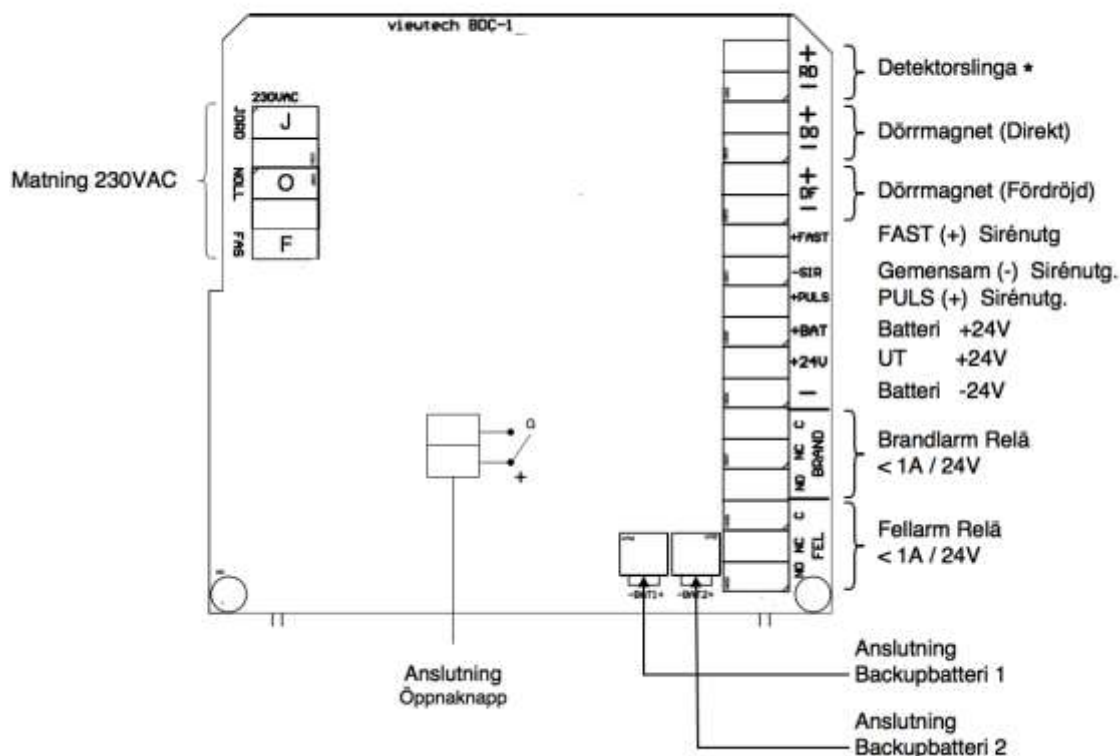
vieutech BDC-1

230VAC
JORD J
NOLL O
FAS F

Matning 230VAC

+ RD −
Detektorslinga *

+ DD −
Dörrmagnet (Direkt)

+ DF −
Dörrmagnet (Fördröjd)

+FAST
FAST (+) Sirénutg

-SIR
Gemensam (-) Sirénutg.

+PULS
PULS (+) Sirénutg.

+BAT
Batteri +24V

+24V
UT +24V

−
Batteri -24V

NO NC C BRAND
Brandlarm Relä
< 1A / 24V

NO NC C FEL
Fellarm Relä
< 1A / 24V

0
+

-BAT1+
-BAT2+

Anslutning
Öppnaknapp

Anslutning
Backupbatteri 1

Anslutning
Backupbatteri 2